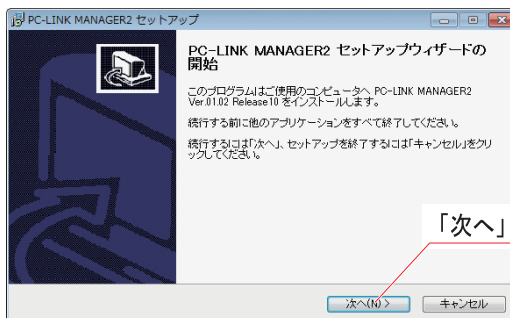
PC-LINK MANAGER2 セットアップ

PC-LINK MANAGER2 セットアップウィザードの開始

このプログラムはご使用のコンピュータへ PC-LINK MANAGER2 Ver.01.02 Release10 をインストールします。

続行する前に他のアプリケーションをすべて終了してください。

続行するには「次へ」、セットアップを終了するには「キャンセル」をクリックしてください。

「次へ」

次へ(N) >

キャンセル